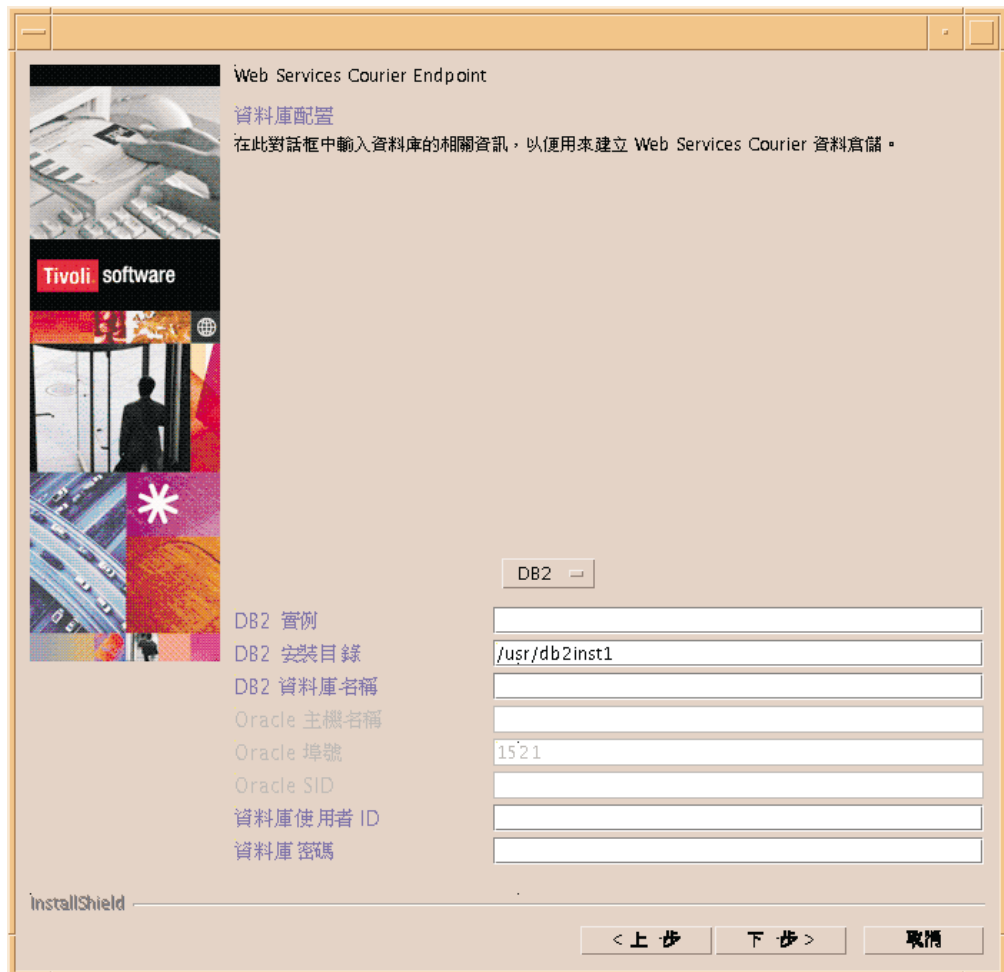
Web Services Courier Endpoint

資料庫配置
在此對話框中輸入資料庫的相關資訊，以便用來建立 Web Services Courier 資料倉儲。

Tivoli software

DB2

DB2 實例
DB2 安裝目錄 /usr/db2inst1
DB2 資料庫名稱
Oracle 主機名稱
Oracle 埠號 1521
Oracle SID
資料庫使用者 ID
資料庫密碼

InstallShield

< 上一步 | 下一步 > | 取消